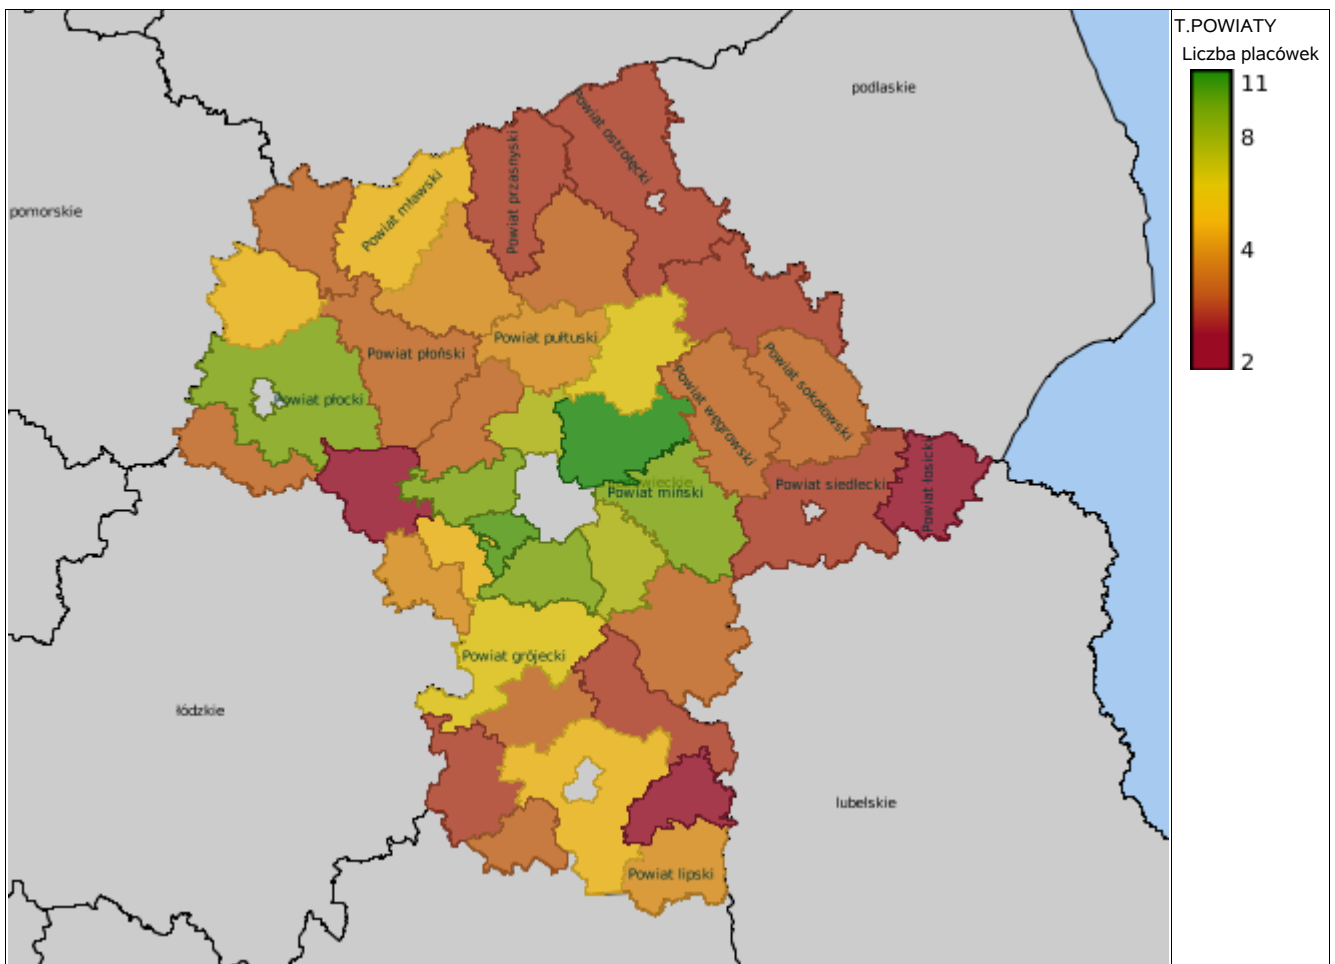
T.POWIATY
Liczba placówek
11
8
4
2

podlaskie
pomorskie
Powiat mławski
Powiat przasnyski
Powiat ostrołęcki
Powiat pułtuski
Powiat płoński
Powiat płocki
Powiat węgrowski
Powiat sokołowski
Powiat siedlecki
Powiat łosicki
Powiat miński
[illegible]wieckie
Powiat grójecki
łódzkie
lubelskie
Powiat lipski